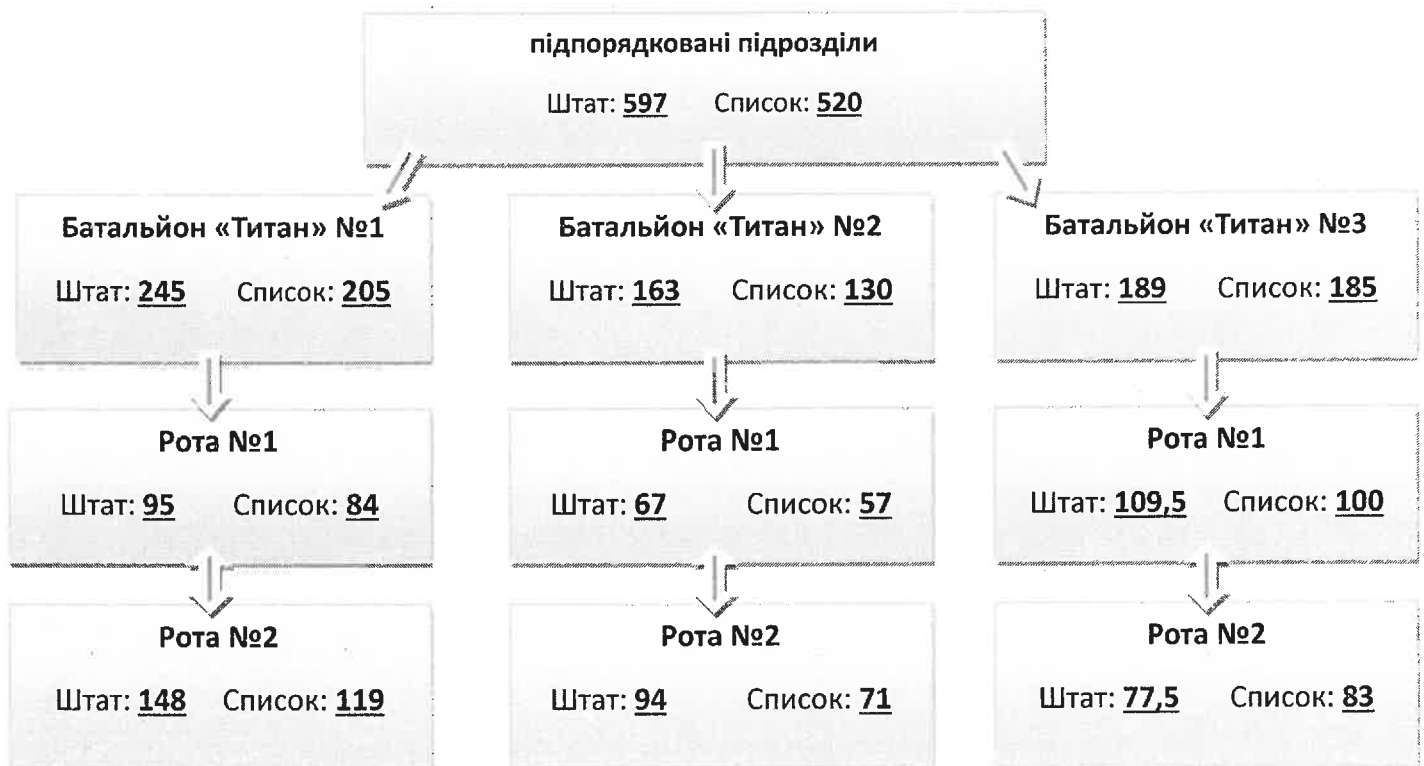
підпорядковані підрозділи

Штат: 597 Список: 520

Батальйон «Титан» №1

Штат: 245 Список: 205

Рота №1

Штат: 95 Список: 84

Рота №2

Штат: 148 Список: 119

Батальйон «Титан» №2

Штат: 163 Список: 130

Рота №1

Штат: 67 Список: 57

Рота №2

Штат: 94 Список: 71

Батальйон «Титан» №3

Штат: 189 Список: 185

Рота №1

Штат: 109,5 Список: 100

Рота №2

Штат: 77,5 Список: 83